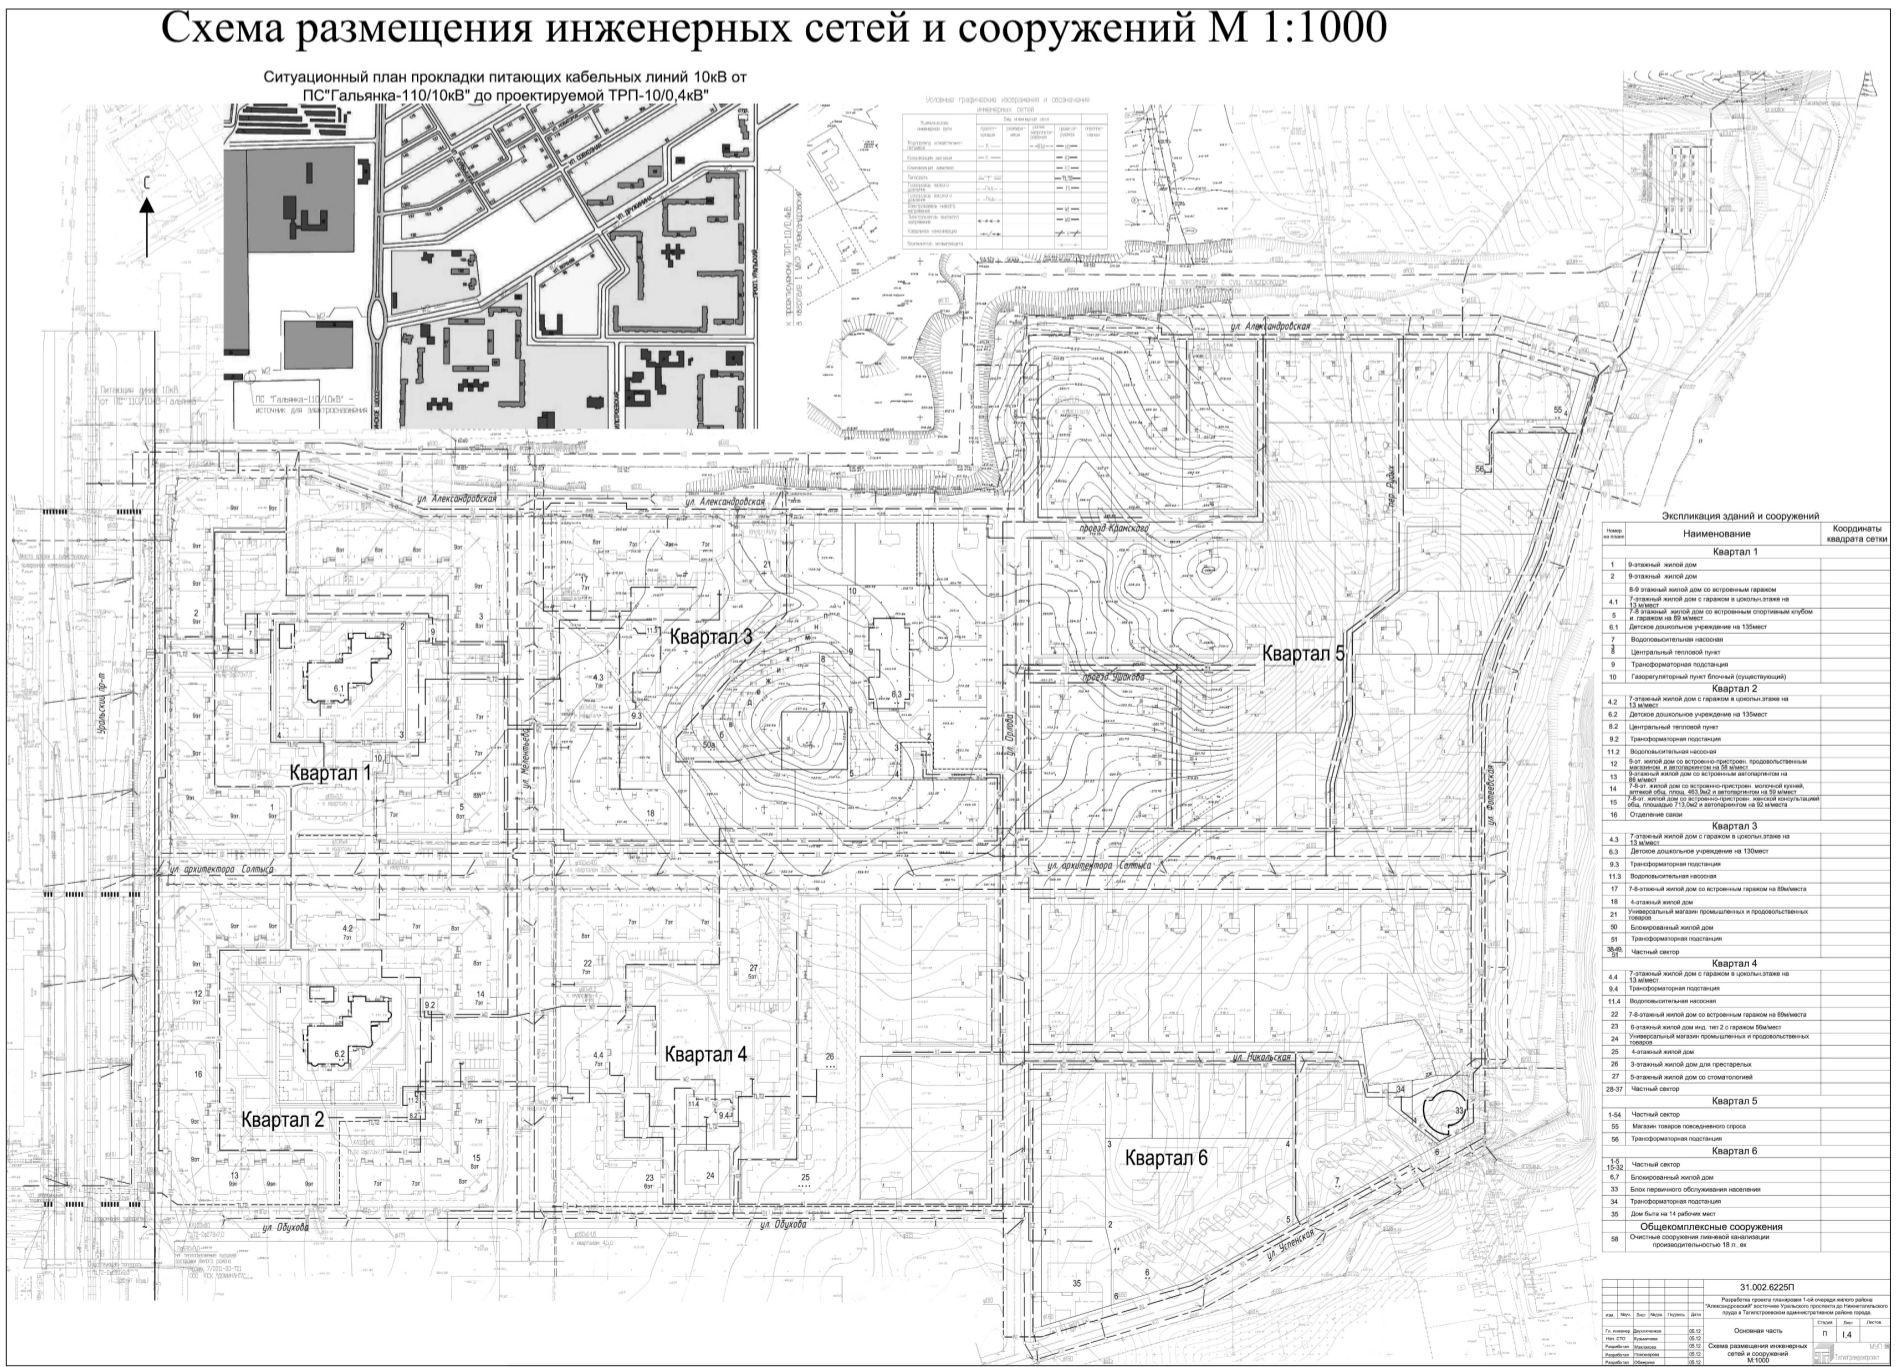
Схема размещения инженерных сетей и сооружений М 1:1000

Ситуационный план прокладки питающих кабельных линий 10кВ от ПС"Гальянка-110/10кВ" до проектируемой ТРП-10/0,4кВ"

С

ПС "Гальянка-110/10кВ" - источник для электроснабжения

Питающая линия 10кВ от ПС "110/10кВ Гальянка"

ул. Александровская
ул. Александровская
ул. Александровская
проезд Кранского
проезд Уракова
ул. Орлова
ул. Менделеева
ул. архитектора Сольпы
ул. архитектора Сольпы
ул. Никольская
ул. Одухова
ул. Одухова
ул. Успенская
пер. Рудный
ул. Фотеевская
Уральский пр-т

Квартал 1
Квартал 2
Квартал 3
Квартал 4
Квартал 5
Квартал 6

Экспликация зданий и сооружений

| Номер на плане | Наименование | Координаты квадрата сетки |
|---|---|---|
| | Квартал 1 | |
| 1 | 9-этажный жилой дом | |
| 2 | 9-этажный жилой дом | |
| 3 | 8-9 этажный жилой дом со встроенным гаражом | |
| 4.1 | 7-этажный жилой дом с гаражом в цокольн.этаже на 13 м/мест | |
| 5 | 7-8 этажный жилой дом со встроенным спортивным клубом и гаражом на 89 м/мест | |
| 6.1 | Детское дошкольное учреждение на 135мест | |
| 7 | Водоповысительная насосная | |
| 8 | Центральный тепловой пункт | |
| 9 | Трансформаторная подстанция | |
| 10 | Газорегуляторный пункт блочный (существующий) | |
| | Квартал 2 | |
| 4.2 | 7-этажный жилой дом с гаражом в цокольн.этаже на 13 м/мест | |
| 6.2 | Детское дошкольное учреждение на 135мест | |
| 8.2 | Центральный тепловой пункт | |
| 9.2 | Трансформаторная подстанция | |
| 11.2 | Водоповысительная насосная | |
| 12 | 8-эт. жилой дом со встроенно-пристроен. продовольственным магазином и автопаркингом на 58 м/мест | |
| 13 | 9-этажный жилой дом со встроенным автопаркингом на 89 м/мест | |
| 14 | 7-8-эт. жилой дом со встроенно-пристроен. молочной кухней, аптекой общ. площ. 463,9м2 и автопаркингом на 59 м/мест | |
| 15 | 7-8-эт. жилой дом со встроенно-пристроен. женской консультацией общ. площадью 713,0м2 и автопаркингом на 92 м/места | |
| 16 | Отделение связи | |
| | Квартал 3 | |
| 4.3 | 7-этажный жилой дом с гаражом в цокольн.этаже на 13 м/мест | |
| 6.3 | Детское дошкольное учреждение на 130мест | |
| 9.3 | Трансформаторная подстанция | |
| 11.3 | Водоповысительная насосная | |
| 17 | 7-8-этажный жилой дом со встроенным гаражом на 89м/места | |
| 18 | 4-этажный жилой дом | |
| 21 | Универсальный магазин промышленных и продовольственных товаров | |
| 50 | Блокированный жилой дом | |
| 51 | Трансформаторная подстанция | |
| 38-49, 51 | Частный сектор | |
| | Квартал 4 | |
| 4.4 | 7-этажный жилой дом с гаражом в цокольн.этаже на 13 м/мест | |
| 9.4 | Трансформаторная подстанция | |
| 11.4 | Водоповысительная насосная | |
| 22 | 7-8-этажный жилой дом со встроенным гаражом на 89м/места | |
| 23 | 6-этажный жилой дом инд. тип 2 с гаражом 56м/мест | |
| 24 | Универсальный магазин промышленных и продовольственных товаров | |
| 25 | 4-этажный жилой дом | |
| 26 | 3-этажный жилой дом для престарелых | |
| 27 | 5-этажный жилой дом со стоматологией | |
| 28-37 | Частный сектор | |
| | Квартал 5 | |
| 1-54 | Частный сектор | |
| 55 | Магазин товаров повседневного спроса | |
| 56 | Трансформаторная подстанция | |
| | Квартал 6 | |
| 1-5, 15-32 | Частный сектор | |
| 6,7 | Блокированный жилой дом | |
| 33 | Блок первичного обслуживания населения | |
| 34 | Трансформаторная подстанция | |
| 35 | Дом быта на 14 рабочих мест | |
| | Общекомплексные сооружения | |
| 58 | Очистные сооружения ливневой канализации производительностью 18 л. ек | |

31.002.6225П

Разработка проекта планировки 1-ой очереди жилого района "Александровский" восточнее Уральского проспекта до Нижнетагильского пруда в Тагилстроевском административном районе города.

Изм. Кол.уч Лист №док Подпись Дата
Гл. инженер Двухсотенков 05.12
Нач. СТО Кузьминова
Разработал Маскарова 05.12
Разработал Пономарева 05.12
Разработал Обвинцева 05.12

Основная часть
Стадия П Лист I.4 Листов

Схема размещения инженерных сетей и сооружений М:1000

Тагилгражданпроект